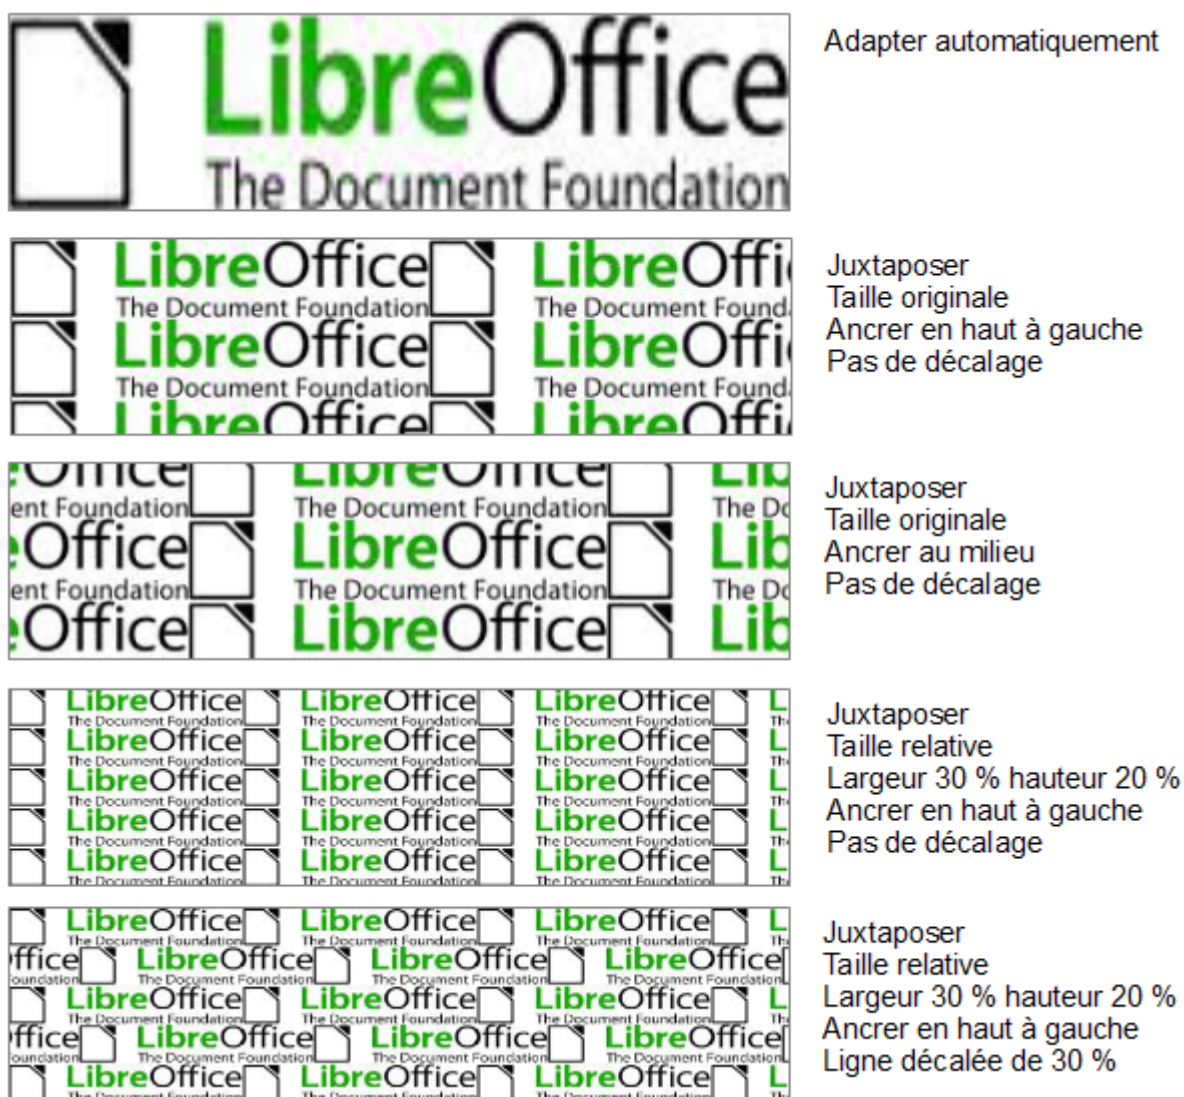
LibreOffice
The Document Foundation

Adapter automatiquement

LibreOffice
The Document Foundation

Juxtaposer
Taille originale
Ancrer en haut à gauche
Pas de décalage

LibreOffice
The Document Foundation

Juxtaposer
Taille originale
Ancrer au milieu
Pas de décalage

LibreOffice
The Document Foundation

Juxtaposer
Taille relative
Largeur 30 % hauteur 20 %
Ancrer en haut à gauche
Pas de décalage

LibreOffice
The Document Foundation

Juxtaposer
Taille relative
Largeur 30 % hauteur 20 %
Ancrer en haut à gauche
Ligne décalée de 30 %